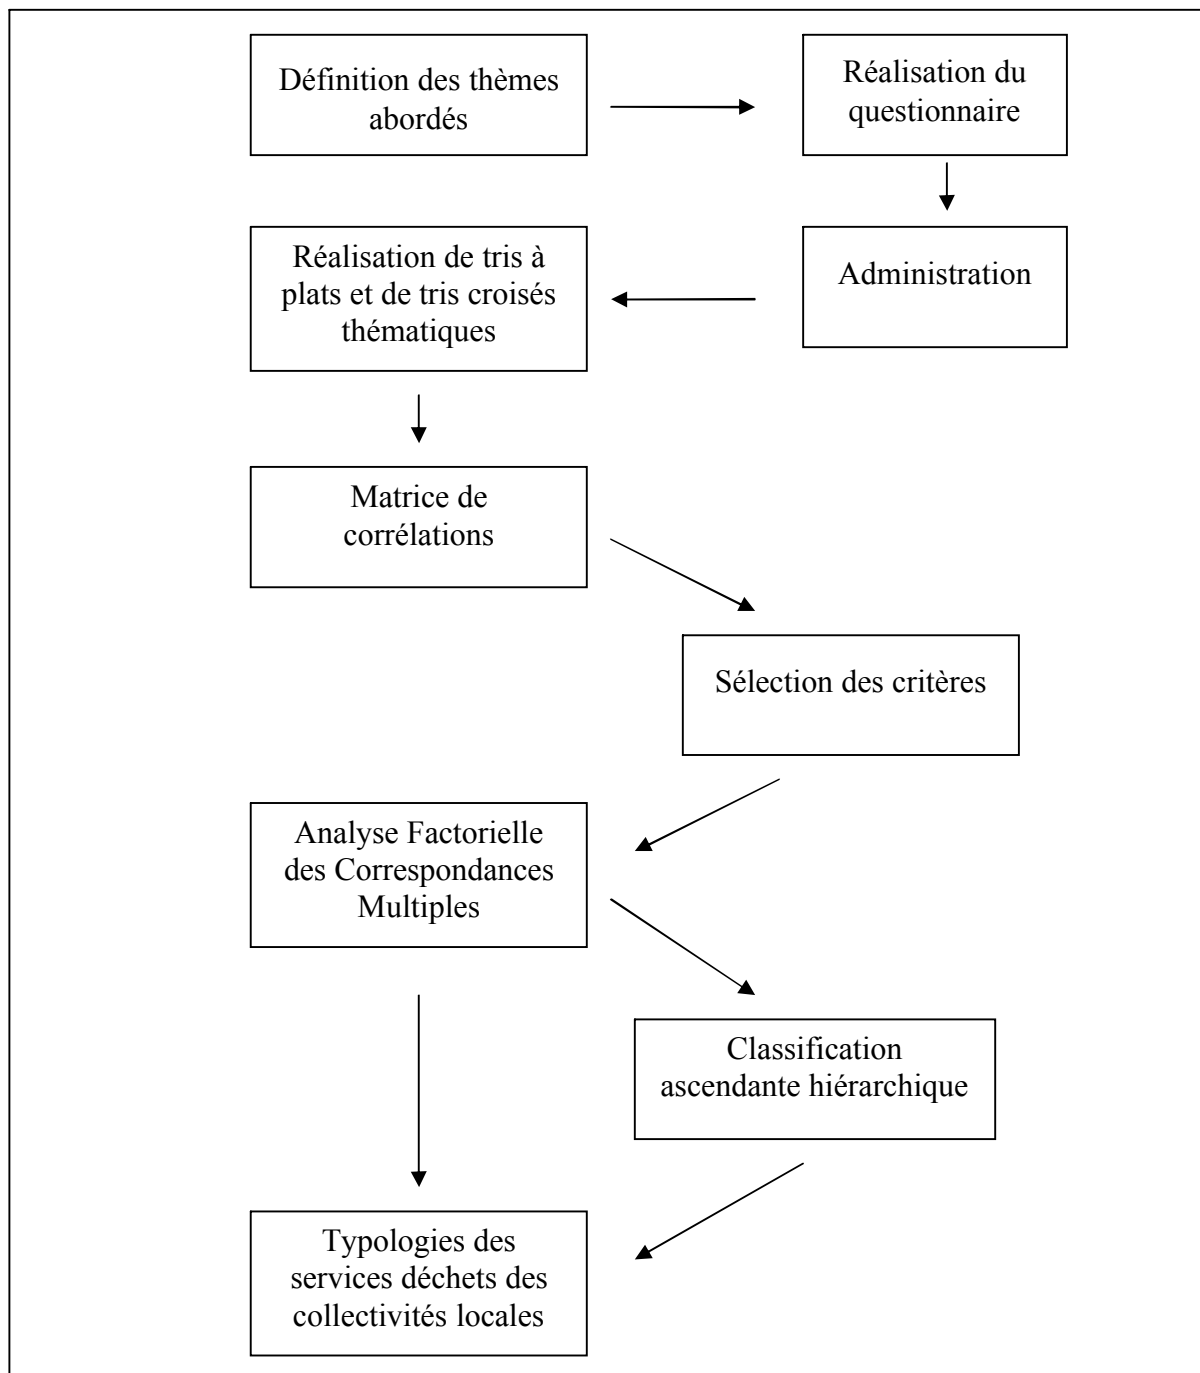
Définition des thèmes abordés

Réalisation du questionnaire

Administration

Réalisation de tris à plats et de tris croisés thématiques

Matrice de corrélations

Sélection des critères

Analyse Factorielle des Correspondances Multiples

Classification ascendante hiérarchique

Typologies des services déchets des collectivités locales